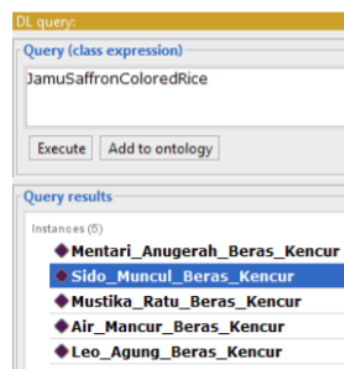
DL query:

Query (class expression)

JamuSaffronColoredRice

Execute | Add to ontology

Query results

Instances (5)

Mentari_Anugerah_Beras_Kencur
Sido_Muncul_Beras_Kencur
Mustika_Ratu_Beras_Kencur
Air_Mancur_Beras_Kencur
Leo_Agung_Beras_Kencur